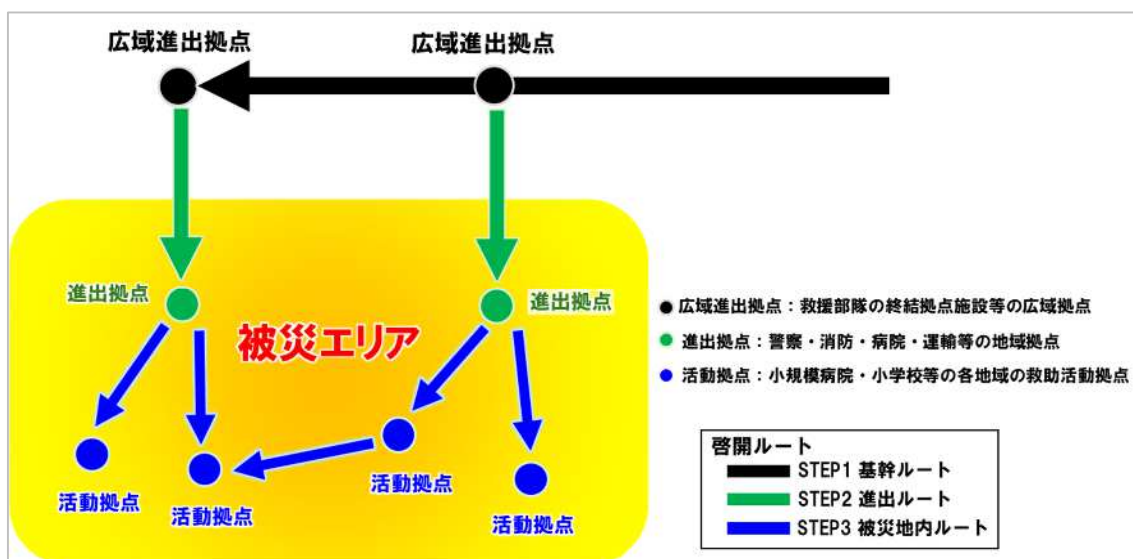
広域進出拠点

広域進出拠点

進出拠点

進出拠点

被災エリア

活動拠点

活動拠点

活動拠点

活動拠点

● 広域進出拠点：救援部隊の終結拠点施設等の広域拠点

● 進出拠点：警察・消防・病院・運輸等の地域拠点

● 活動拠点：小規模病院・小学校等の各地域の救助活動拠点

啓開ルート
STEP1 基幹ルート
STEP2 進出ルート
STEP3 被災地内ルート